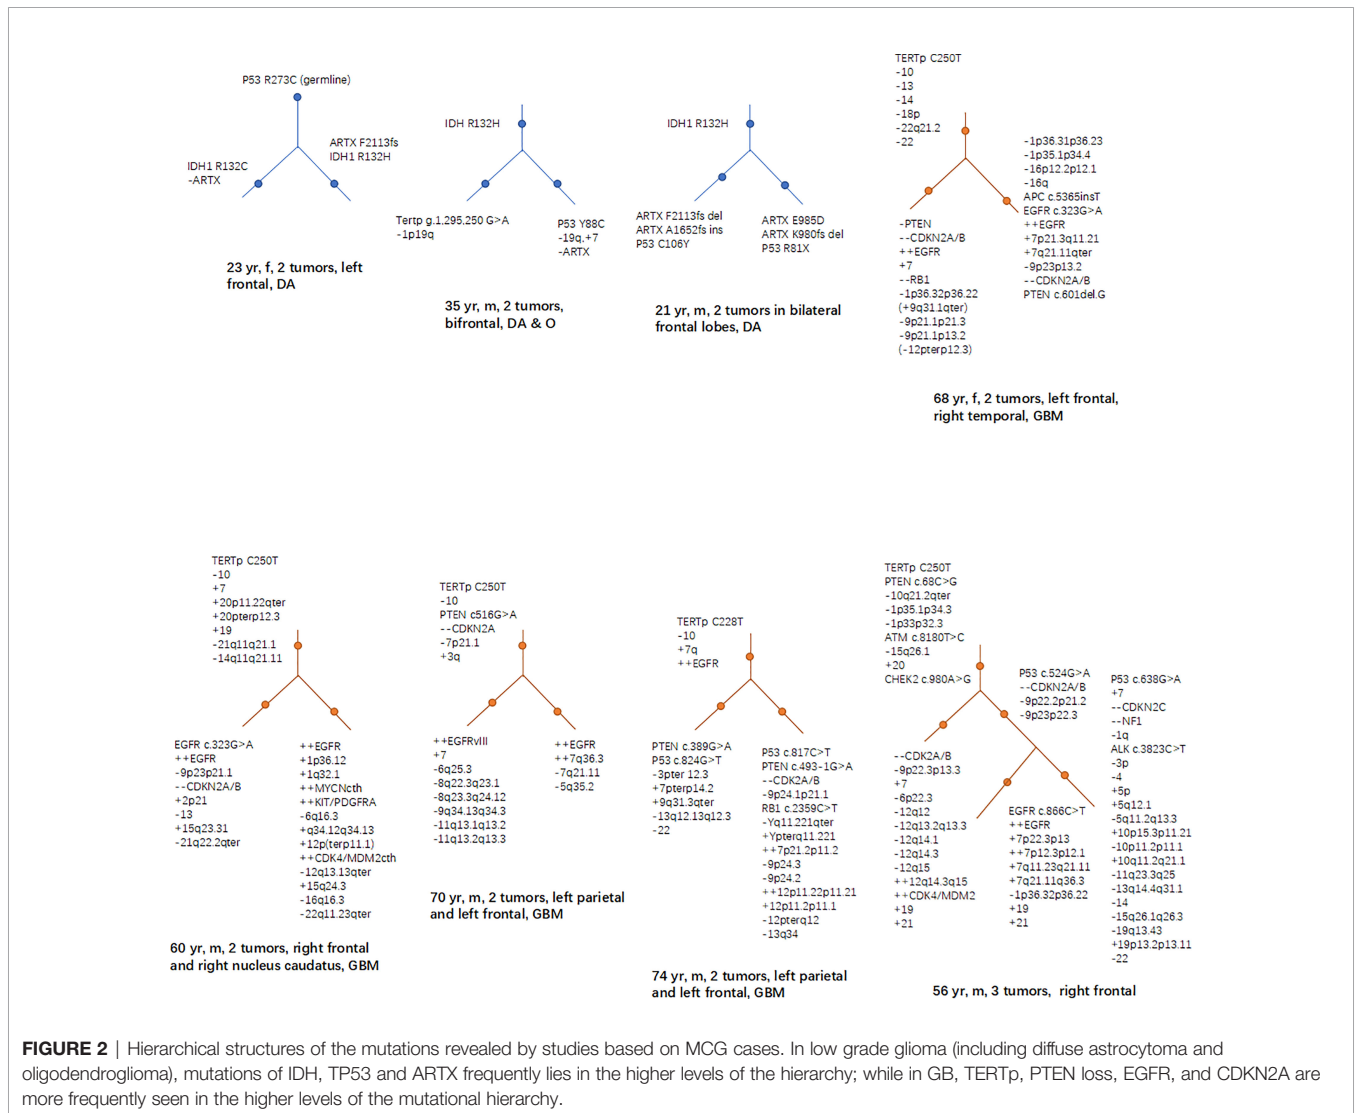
P53 R273C (germline)

IDH1 R132C
-ARTX

ARTX F2113fs
IDH1 R132H

23 yr, f, 2 tumors, left frontal, DA

IDH R132H

Tertp g.1,295,250 G>A
-1p19q

P53 Y88C
-19q,+7
-ARTX

35 yr, m, 2 tumors, bifrontal, DA & O

IDH1 R132H

ARTX F2113fs del
ARTX A1652fs ins
P53 C106Y

ARTX E985D
ARTX K980fs del
P53 R81X

21 yr, m, 2 tumors in bilateral frontal lobes, DA

TERTp C250T
-10
-13
-14
-18p
-22q21.2
-22

-PTEN
--CDKN2A/B
++EGFR
+7
--RB1
-1p36.32p36.22
(+9q31.1qter)
-9p21.1p21.3
-9p21.1p13.2
(-12pterp12.3)

-1p36.31p36.23
-1p35.1p34.4
-16p12.2p12.1
-16q
APC c.5365insT
EGFR c.323G>A
++EGFR
+7p21.3q11.21
+7q21.11qter
-9p23p13.2
--CDKN2A/B
PTEN c.601del.G

68 yr, f, 2 tumors, left frontal, right temporal, GBM

TERTp C250T
-10
+7
+20p11.22qter
+20pterp12.3
+19
-21q11q21.1
-14q11q21.11

EGFR c.323G>A
++EGFR
-9p23p21.1
--CDKN2A/B
+2p21
-13
+15q23.31
-21q22.2qter

++EGFR
+1p36.12
+1q32.1
++MYCNcth
++KIT/PDGFRA
-6q16.3
+q34.12q34.13
+12p(terp11.1)
++CDK4/MDM2cth
-12q13.13qter
+15q24.3
-16q16.3
-22q11.23qter

60 yr, m, 2 tumors, right frontal and right nucleus caudatus, GBM

TERTp C250T
-10
PTEN c516G>A
--CDKN2A
-7p21.1
+3q

++EGFRvIII
+7
-6q25.3
-8q22.3q23.1
-8q23.3q24.12
-9q34.13q34.3
-11q13.1q13.2
-11q13.2q13.3

++EGFR
++7q36.3
-7q21.11
-5q35.2

70 yr, m, 2 tumors, left parietal and left frontal, GBM

TERTp C228T
-10
+7q
++EGFR

PTEN c.389G>A
P53 c.824G>T
-3pter 12.3
+7pterp14.2
+9q31.3qter
-13q12.13q12.3
-22

P53 c.817C>T
PTEN c.493-1G>A
--CDK2A/B
-9p24.1p21.1
RB1 c.2359C>T
-Yq11.221qter
+Ypterq11.221
++7p21.2p11.2
-9p24.3
-9p24.2
++12p11.22p11.21
+12p11.2p11.1
-12pterq12
-13q34

74 yr, m, 2 tumors, left parietal and left frontal, GBM

TERTp C250T
PTEN c.68C>G
-10q21.2qter
-1p35.1p34.3
-1p33p32.3
ATM c.8180T>C
-15q26.1
+20
CHEK2 c.980A>G

--CDK2A/B
-9p22.3p13.3
+7
-6p22.3
-12q12
-12q13.2q13.3
-12q14.1
-12q14.3
-12q15
++12q14.3q15
++CDK4/MDM2
+19
+21

P53 c.524G>A
--CDKN2A/B
-9p22.2p21.2
-9p23p22.3

EGFR c.866C>T
++EGFR
+7p22.3p13
++7p12.3p12.1
+7q11.23q21.11
+7q21.11q36.3
-1p36.32p36.22
+19
+21

P53 c.638G>A
+7
--CDKN2C
--NF1
-1q
ALK c.3823C>T
-3p
-4
+5p
+5q12.1
-5q11.2q13.3
+10p15.3p11.21
-10p11.2p11.1
+10q11.2q21.1
-11q23.3q25
-13q14.4q31.1
-14
-15q26.1q26.3
-19q13.43
+19p13.2p13.11
-22

56 yr, m, 3 tumors, right frontal

FIGURE 2 | Hierarchical structures of the mutations revealed by studies based on MCG cases. In low grade glioma (including diffuse astrocytoma and oligodendroglioma), mutations of IDH, TP53 and ARTX frequently lies in the higher levels of the hierarchy; while in GB, TERTp, PTEN loss, EGFR, and CDKN2A are more frequently seen in the higher levels of the mutational hierarchy.